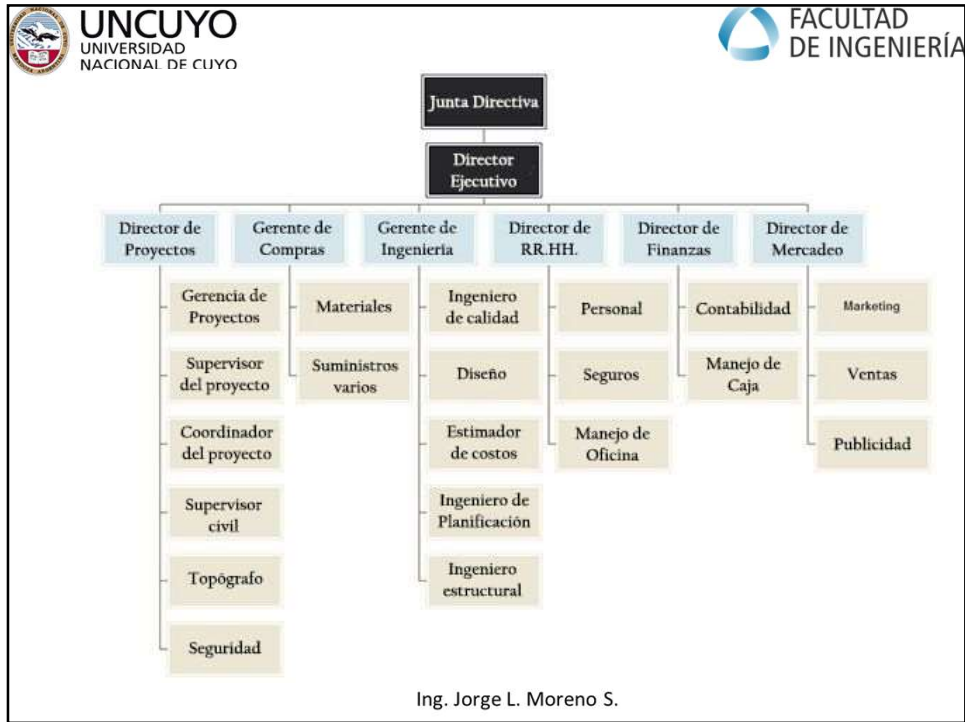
UNCUYO
UNIVERSIDAD NACIONAL DE CUYO

FACULTAD DE INGENIERÍA

Junta Directiva

Director Ejecutivo

Director de Proyectos

Gerencia de Proyectos

Supervisor del proyecto

Coordinador del proyecto

Supervisor civil

Topógrafo

Seguridad

Gerente de Compras

Materiales

Suministros varios

Gerente de Ingeniería

Ingeniero de calidad

Diseño

Estimador de costos

Ingeniero de Planificación

Ingeniero estructural

Director de RR.HH.

Personal

Seguros

Manejo de Oficina

Director de Finanzas

Contabilidad

Manejo de Caja

Director de Mercadeo

Marketing

Ventas

Publicidad

Ing. Jorge L. Moreno S.